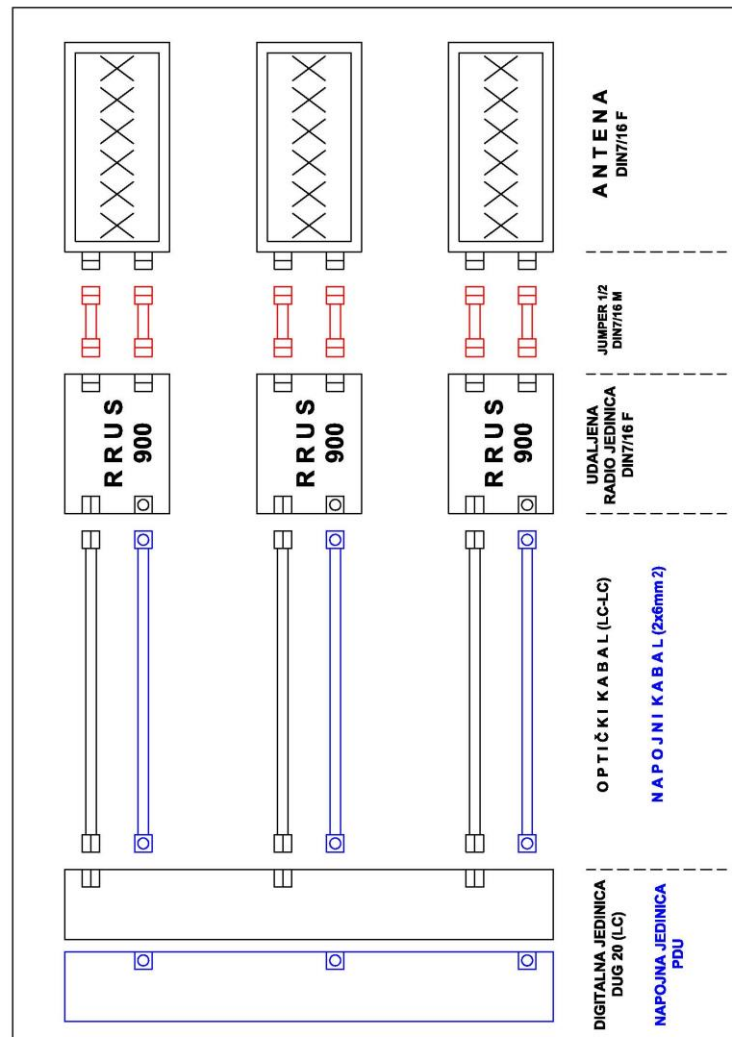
ANTENA
DIN7/16 F

JUMPER 1/2
DIN7/16 M

RRUS
900

RRUS
900

RRUS
900

UDALJENA
RADIO JEDINICA
DIN7/16 F

OPTIČKI KABAL (LC-LC)

NAPOJNI KABAL ($2x6mm^2$)

DIGITALNA JEDINICA
DUG 20 (LC)

NAPOJNA JEDINICA
PDU